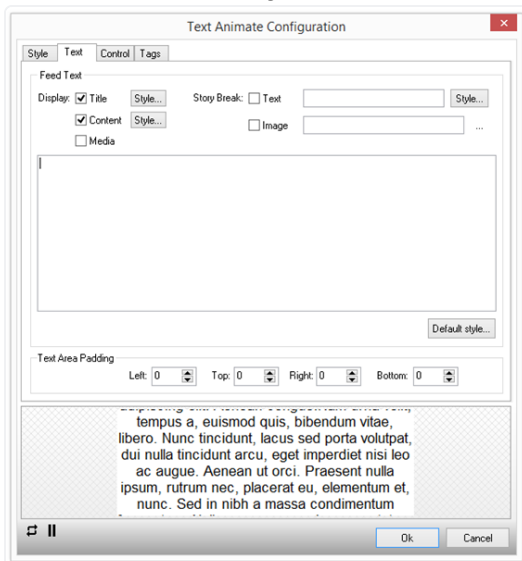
Text Animate Configuration

Style | Text | Control | Tags

Feed Text

Display: Title Style...
Content Style...
Media

Story Break: Text Style...
Image ...

Default style...

Text Area Padding

Left: 0 Top: 0 Right: 0 Bottom: 0

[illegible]
tempus a, euismod quis, bibendum vitae, libero. Nunc tincidunt, lacus sed porta volutpat, dui nulla tincidunt arcu, eget imperdiet nisi leo ac augue. Aenean ut orci. Praesent nulla ipsum, rutrum nec, placerat eu, elementum et, nunc. Sed in nibh a massa condimentum
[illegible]

Ok Cancel